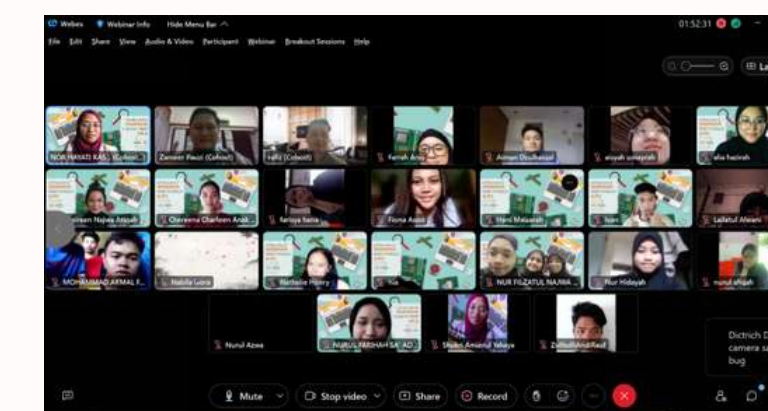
Webex Webinar Info Hide Menu Bar

01:52:31

File Edit Share View Audio & Video Participant Webinar Breakout Sessions Help

La

NOR HAYATI KAS... (Cohost)
Zameer Fauzi (Cohost)
Hafiz (Cohost)
Farrah Aina
Aiman Dzulhaziq
aisyah umayrah
alia hazirah

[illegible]zairaan Najwa Atiqah
Chereena Charleen Anak...
fariqa hana
Fiona Anne
Hani Maisarah
Ivan
Lailatul Afeera

MOHAMMAD AFMAL F...
Nabila Lorie
Nathalie Henry
Nia
NUR FILZATUL NAJWA...
Nur Hidayah
nurul afiqah

Nurul Azwa
NURUL FARAHAH SA'AD
Shakir Amierul Yahaya
Zulfadli Andi Rauf

Dietrich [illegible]
camera s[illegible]
bug

Mute
Stop video
Share
Record